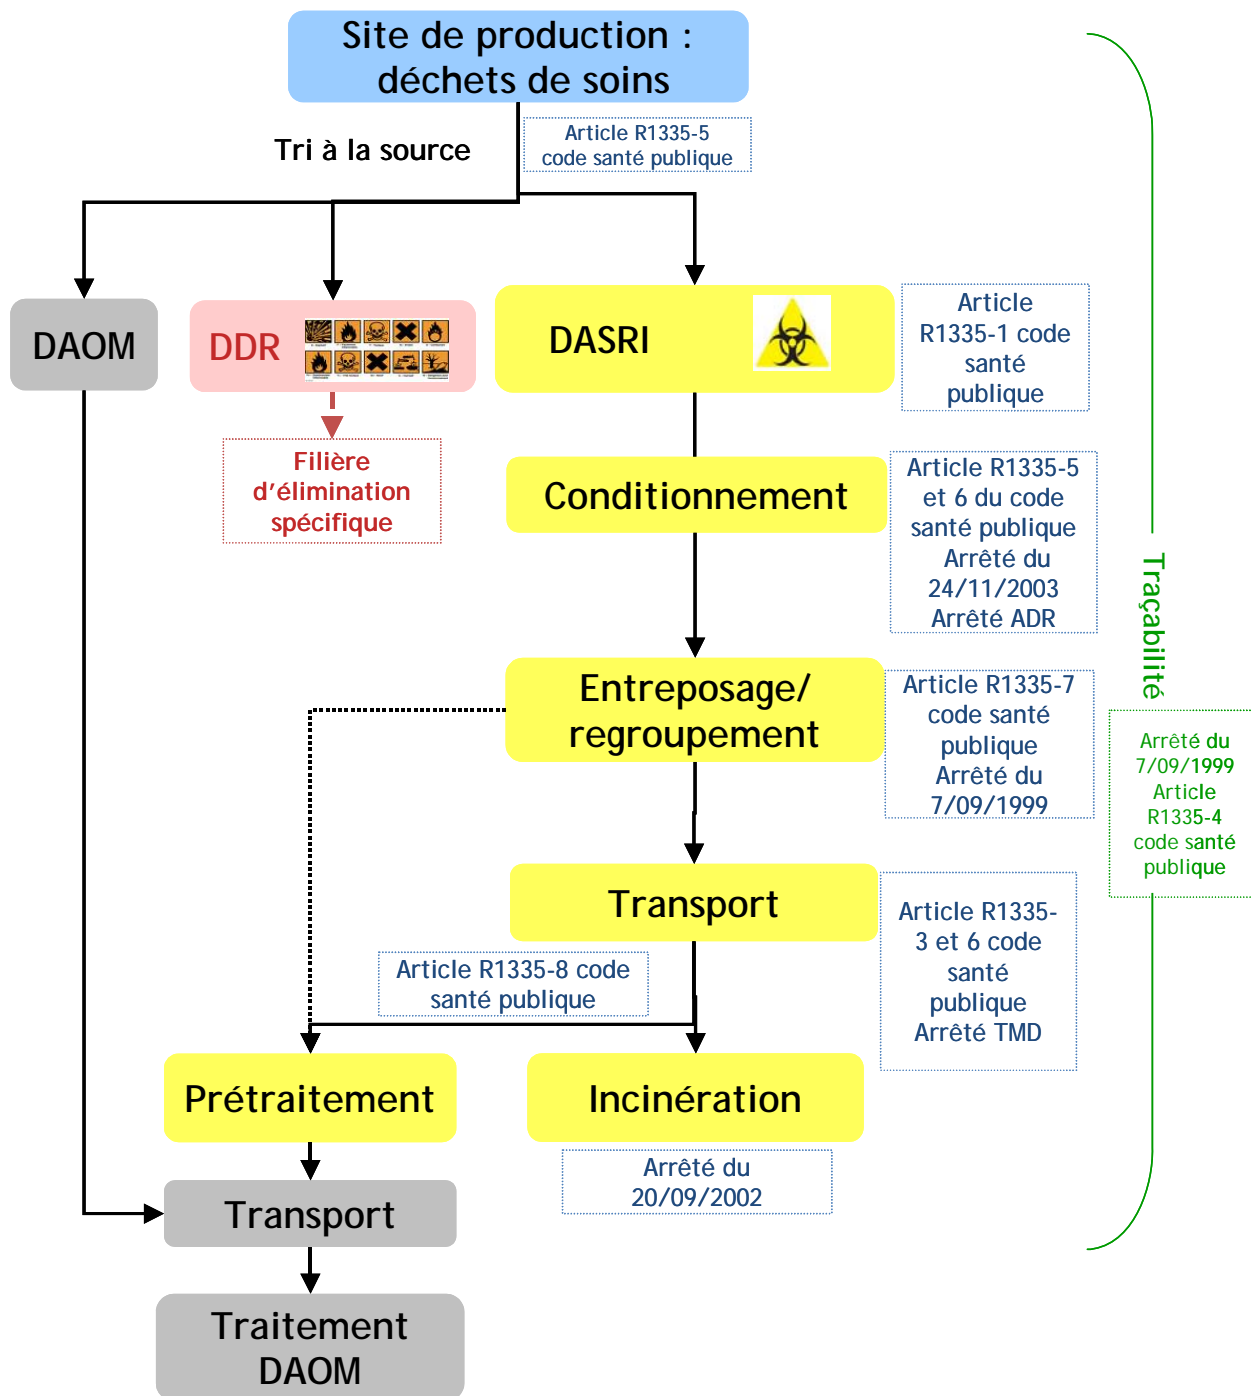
Site de production : déchets de soins

Tri à la source

Article R1335-5 code santé publique

DAOM

DDR

Filière d'élimination spécifique

DASRI

Article R1335-1 code santé publique

Conditionnement

Article R1335-5 et 6 du code santé publique Arrêté du 24/11/2003 Arrêté ADR

Entreposage/ regroupement

Article R1335-7 code santé publique Arrêté du 7/09/1999

Transport

Article R1335-3 et 6 code santé publique Arrêté TMD

Article R1335-8 code santé publique

Prétraitement

Incinération

Arrêté du 20/09/2002

Transport

Traitement DAOM

Traçabilité

Arrêté du 7/09/1999 Article R1335-4 code santé publique